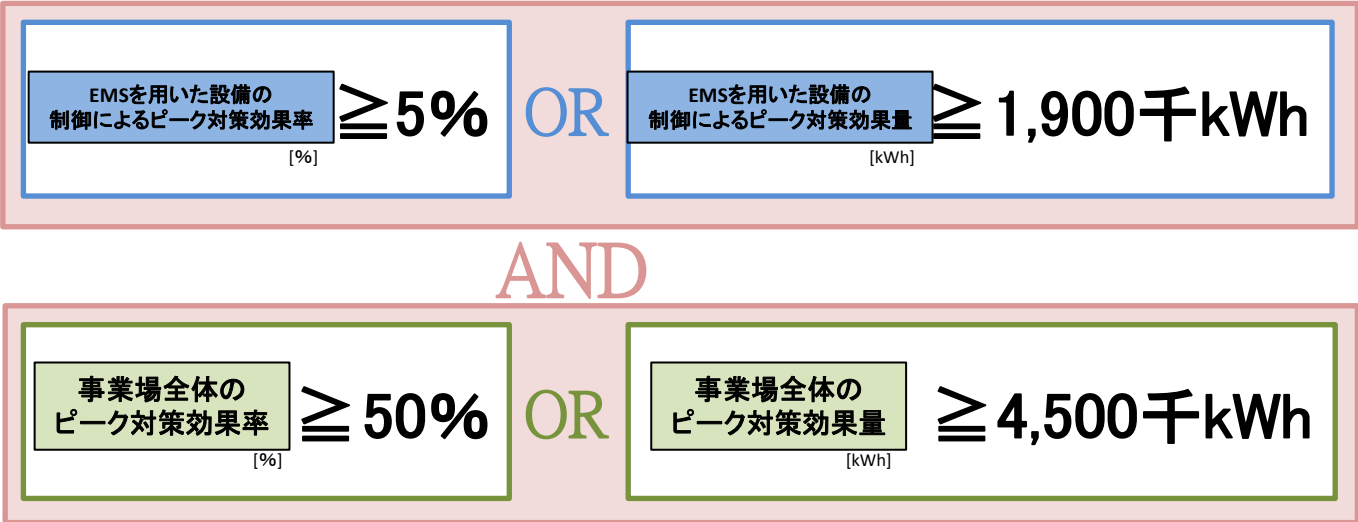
EMSを用いた設備の制御によるピーク対策効果率 [%] ≧5%

OR

EMSを用いた設備の制御によるピーク対策効果量 [kWh] ≧1,900千kWh

AND

事業場全体のピーク対策効果率 [%] ≧50%

OR

事業場全体のピーク対策効果量 [kWh] ≧4,500千kWh